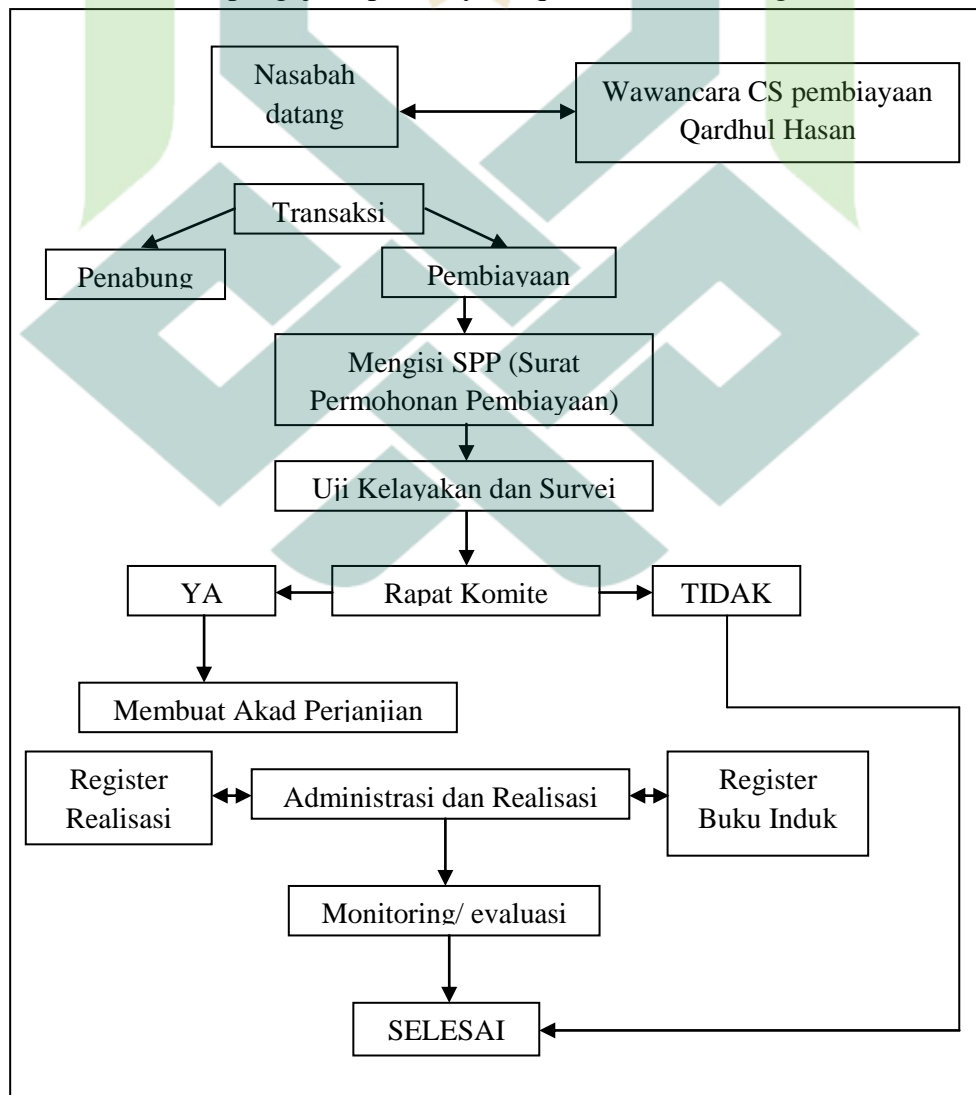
Nasabah datang

Wawancara CS pembiayaan Qardhul Hasan

Transaksi

Penabung

Pembiayaan

Mengisi SPP (Surat Permohonan Pembiayaan)

Uji Kelayakan dan Survei

YA

Rapat Komite

TIDAK

Membuat Akad Perjanjian

Register Realisasi

Administrasi dan Realisasi

Register Buku Induk

Monitoring/ evaluasi

SELESAI